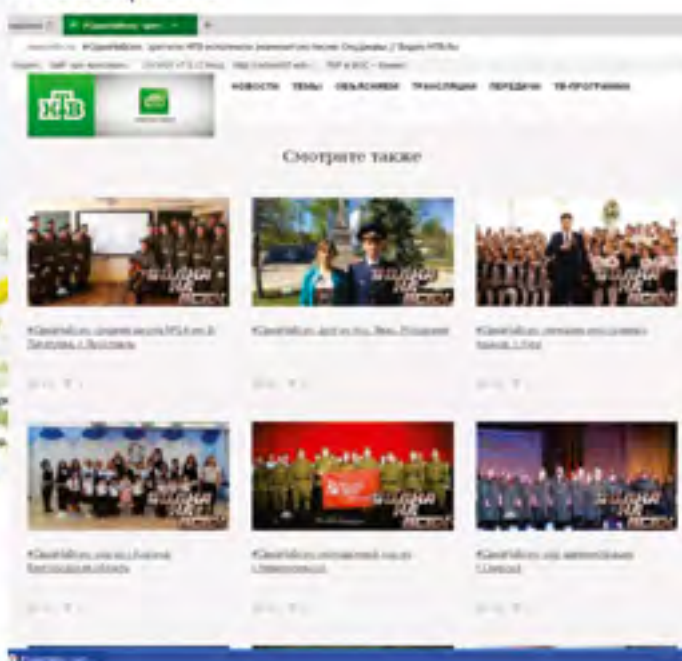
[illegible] #СвояПобеда: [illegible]

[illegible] #СвояПобеда: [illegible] НТВ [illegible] / Видео НТВ.Ru

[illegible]

НТВ

НОВОСТИ ТЕМЫ ОБЪЯСНЯЕМ ТРАНСЛЯЦИИ ПЕРЕДАЧИ ТВ-ПРОГРАММА

Смотрите также

#СвояПобеда: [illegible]

#СвояПобеда: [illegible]

#СвояПобеда: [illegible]

#СвояПобеда: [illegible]

#СвояПобеда: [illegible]

#СвояПобеда: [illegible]